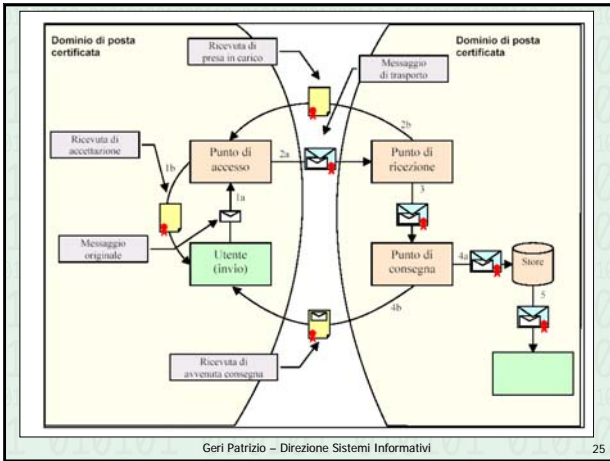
Dominio di posta certificata

Ricevuta di presa in carico

Messaggio di trasporto

Dominio di posta certificata

2b

Ricevuta di accettazione

1b

Punto di accesso

2a

Punto di ricezione

1a

3

Messaggio originale

Utente (invio)

Punto di consegna

4a

Store

5

4b

Ricevuta di avvenuta consegna

Geri Patrizio – Direzione Sistemi Informativi

25